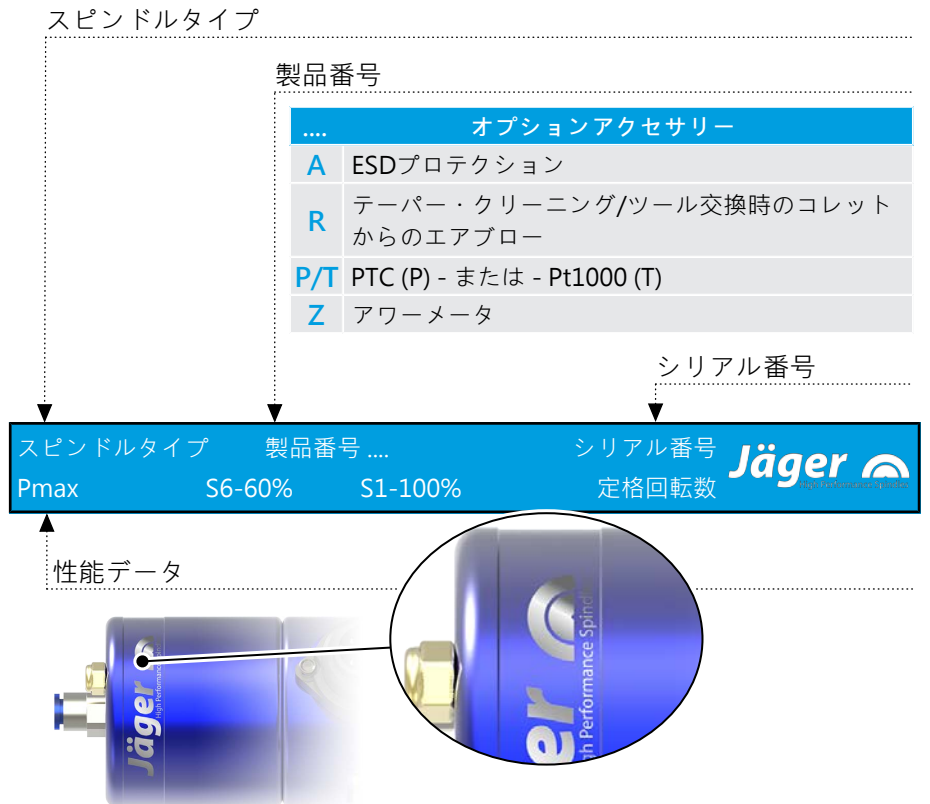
スピンドルタイプ

製品番号

| .... | オプションアクセサリー |
|---|---|
| A | ESDプロテクション |
| R | テーパー・クリーニング/ツール交換時のコレットからのエアブロー |
| P/T | PTC (P) - または - Pt1000 (T) |
| Z | アワーメータ |

シリアル番号

スピンドルタイプ 製品番号 .... シリアル番号 Jäger
Pmax S6-60% S1-100% 定格回転数

性能データ

Jäger High Performance Spindles

er High Performance Spindle